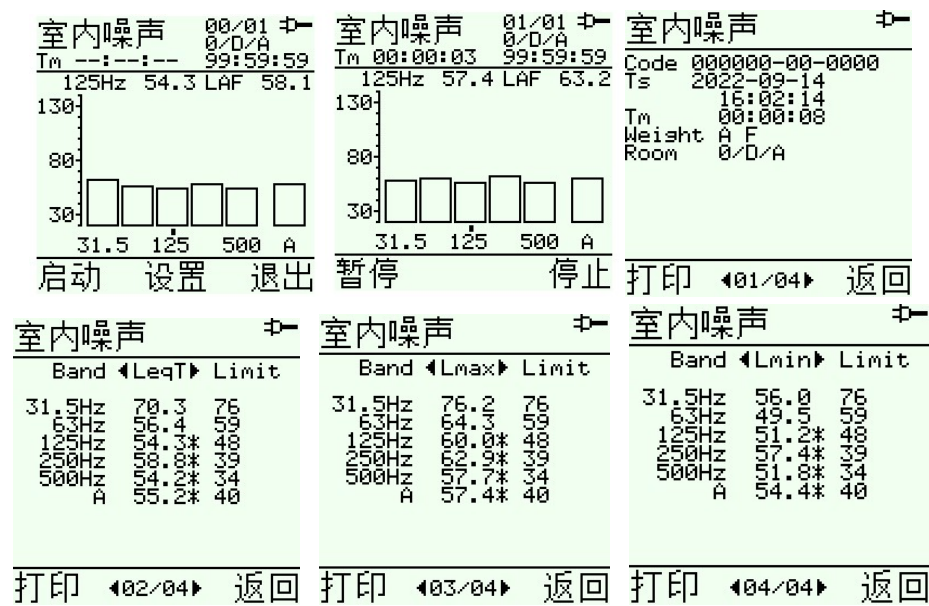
室内噪声 00/01 0/D/A
Tm --:--:-- 99:59:59
125Hz 54.3 LAF 58.1
130
80
30
31.5 125 500 A
启动 设置 退出

室内噪声 01/01 0/D/A
Tm 00:00:03 99:59:59
125Hz 57.4 LAF 63.2
130
80
30
31.5 125 500 A
暂停 停止

室内噪声
Code 000000-00-0000
Ts 2022-09-14
16:02:14
Tm 00:00:08
Weight A F
Room 0/D/A
打印 ◂01/04▸ 返回

室内噪声
| Band | ◂LeqT▸ | Limit |
|---|---|---|
| 31.5Hz | 70.3 | 76 |
| 63Hz | 56.4 | 59 |
| 125Hz | 54.3* | 48 |
| 250Hz | 58.8* | 39 |
| 500Hz | 54.2* | 34 |
| A | 55.2* | 40 |

打印 ◂02/04▸ 返回

室内噪声
| Band | ◂Lmax▸ | Limit |
|---|---|---|
| 31.5Hz | 76.2 | 76 |
| 63Hz | 64.3 | 59 |
| 125Hz | 60.0* | 48 |
| 250Hz | 62.9* | 39 |
| 500Hz | 57.7* | 34 |
| A | 57.4* | 40 |

打印 ◂03/04▸ 返回

室内噪声
| Band | ◂Lmin▸ | Limit |
|---|---|---|
| 31.5Hz | 56.0 | 76 |
| 63Hz | 49.5 | 59 |
| 125Hz | 51.2* | 48 |
| 250Hz | 57.4* | 39 |
| 500Hz | 51.8* | 34 |
| A | 54.4* | 40 |

打印 ◂04/04▸ 返回